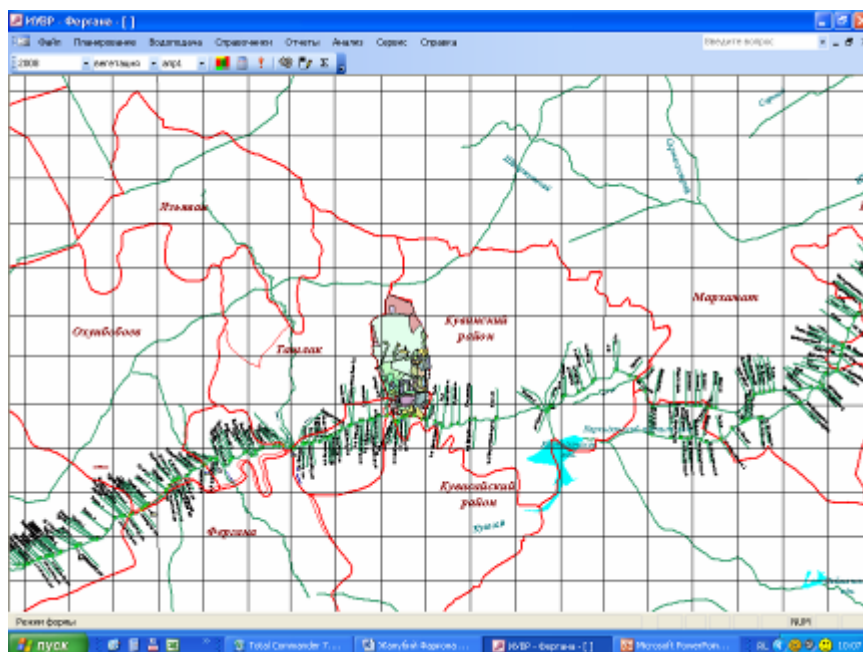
ИУВР - Фергана - [ ]

Файл Планирование Водоподача Справочники Отчеты Анализ Сервис Справка

Введите вопрос

2008 вегетация апрл

Ятовнак

Охунбобоев

Ташлак

Кувинский район

Мархамат

Кувасайский район

Фергана

Режим формы

NUM

пуск

Total Commander 7...

Жданбай Фарзона ...

ИУВР - Фергана - [ ]

Microsoft PowerPoin...

RL

10:07